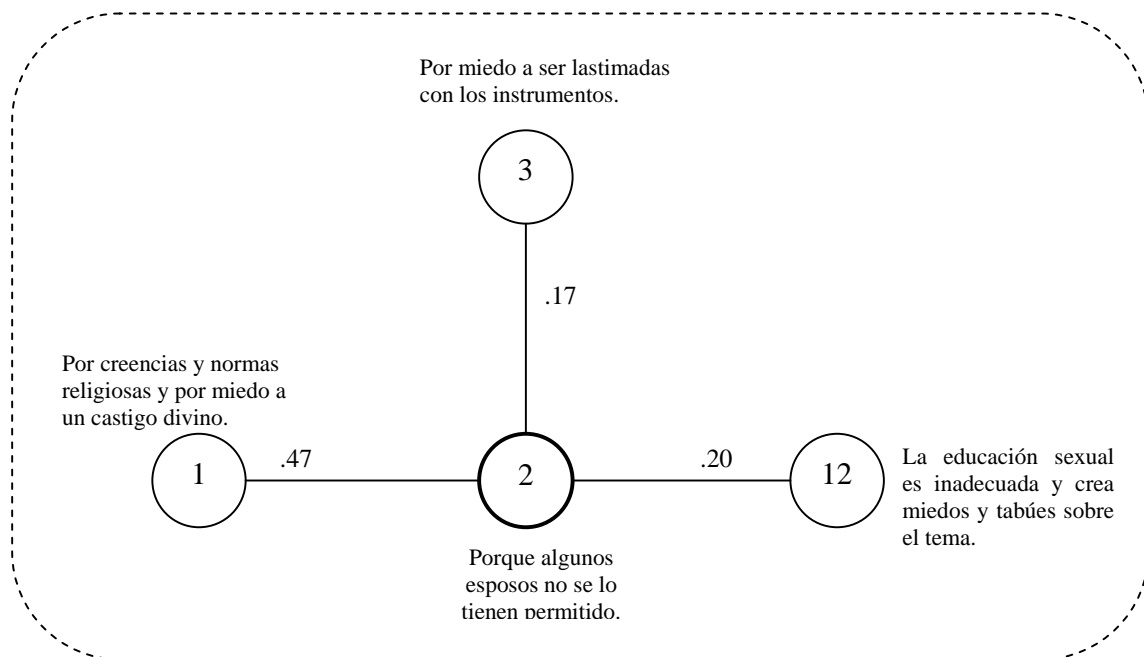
Por miedo a ser lastimadas con los instrumentos.

3

.17

Por creencias y normas religiosas y por miedo a un castigo divino.

1

.47

2

.20

12

La educación sexual es inadecuada y crea miedos y tabúes sobre el tema.

Porque algunos esposos no se lo tienen permitido.